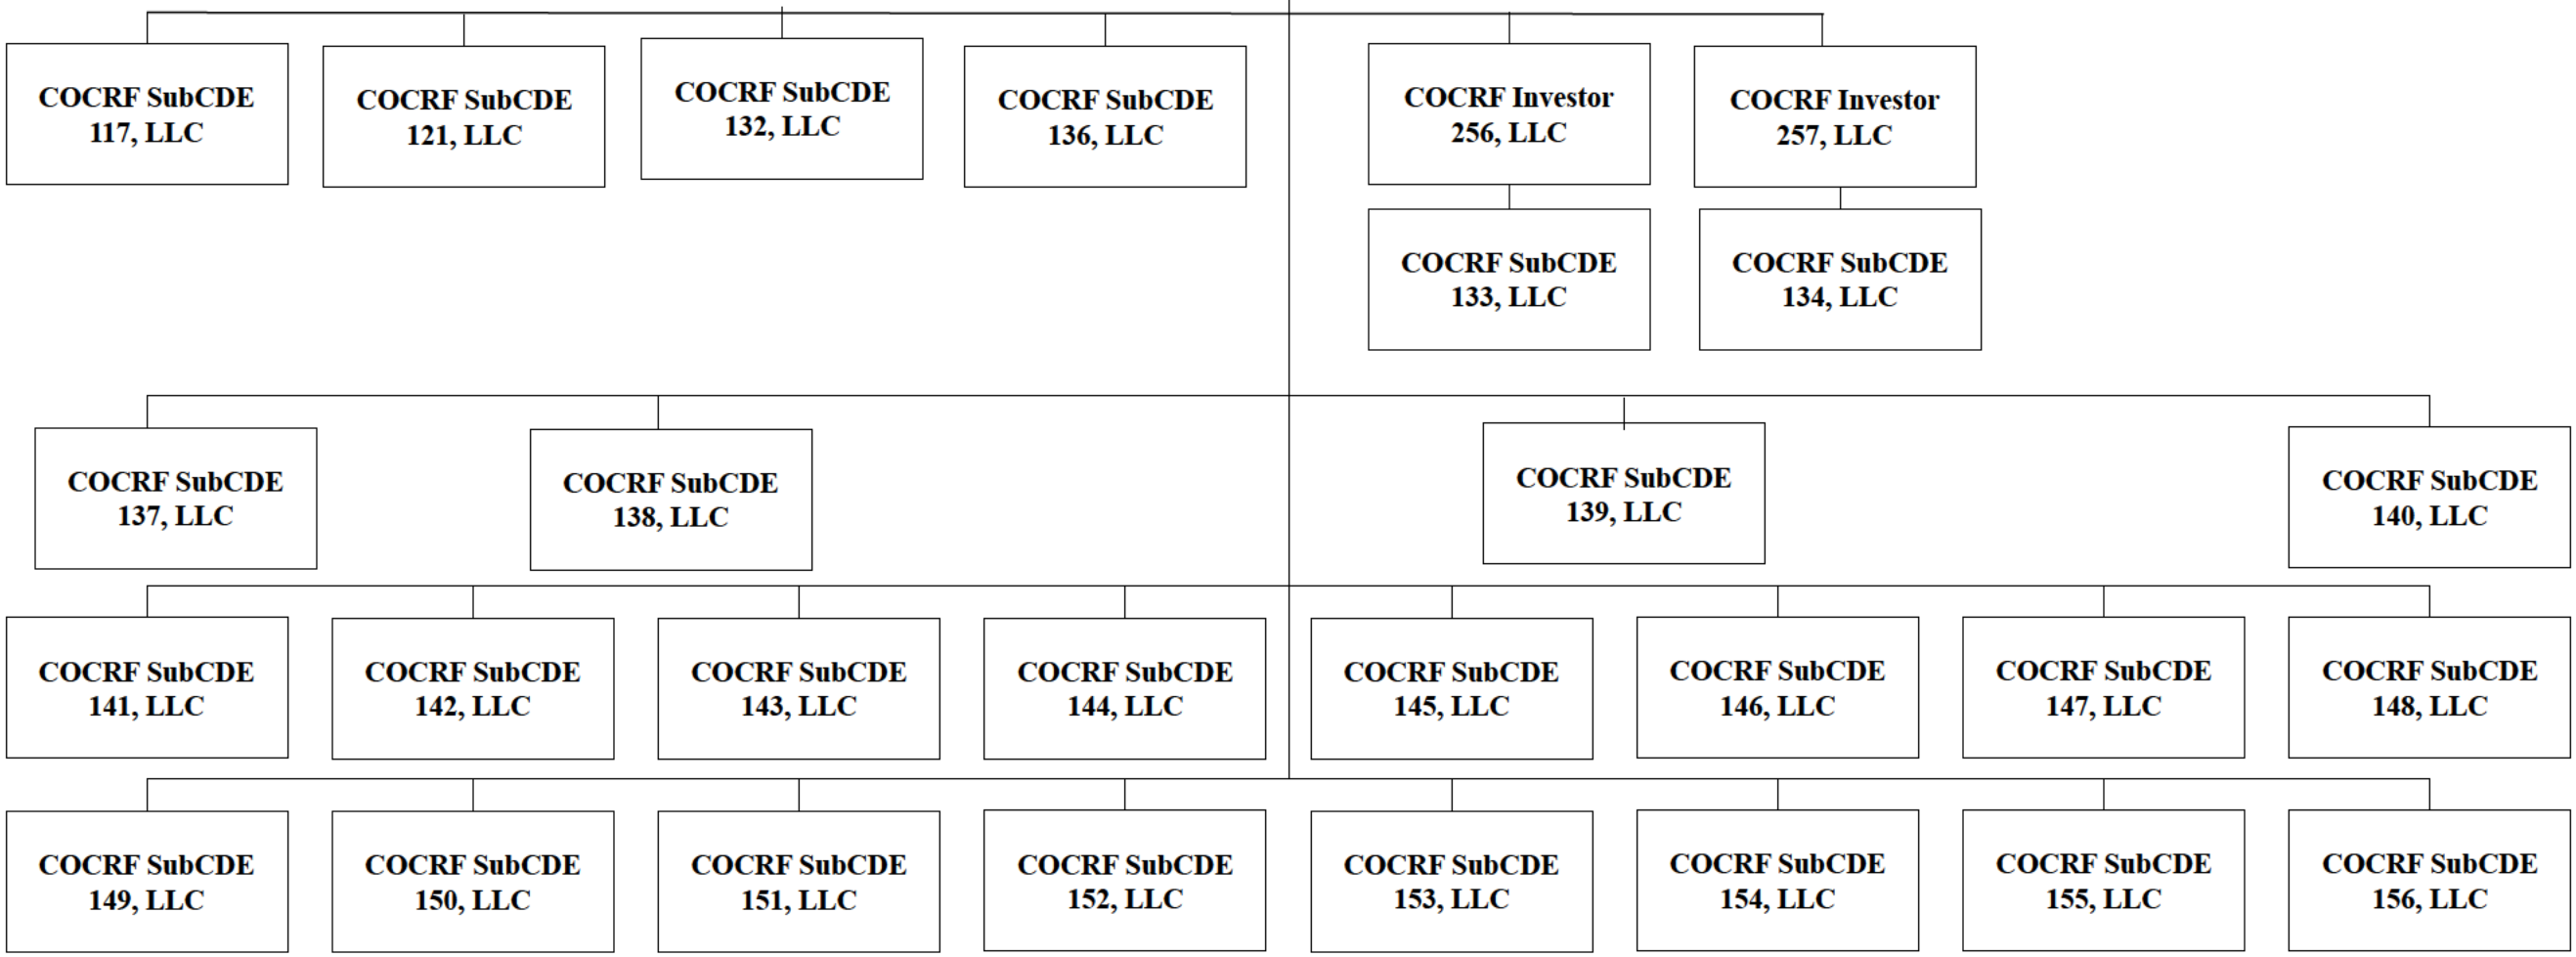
COCRF SubCDE 117, LLC

COCRF SubCDE 121, LLC

COCRF SubCDE 132, LLC

COCRF SubCDE 136, LLC

COCRF Investor 256, LLC

COCRF Investor 257, LLC

COCRF SubCDE 133, LLC

COCRF SubCDE 134, LLC

COCRF SubCDE 137, LLC

COCRF SubCDE 138, LLC

COCRF SubCDE 139, LLC

COCRF SubCDE 140, LLC

COCRF SubCDE 141, LLC

COCRF SubCDE 142, LLC

COCRF SubCDE 143, LLC

COCRF SubCDE 144, LLC

COCRF SubCDE 145, LLC

COCRF SubCDE 146, LLC

COCRF SubCDE 147, LLC

COCRF SubCDE 148, LLC

COCRF SubCDE 149, LLC

COCRF SubCDE 150, LLC

COCRF SubCDE 151, LLC

COCRF SubCDE 152, LLC

COCRF SubCDE 153, LLC

COCRF SubCDE 154, LLC

COCRF SubCDE 155, LLC

COCRF SubCDE 156, LLC